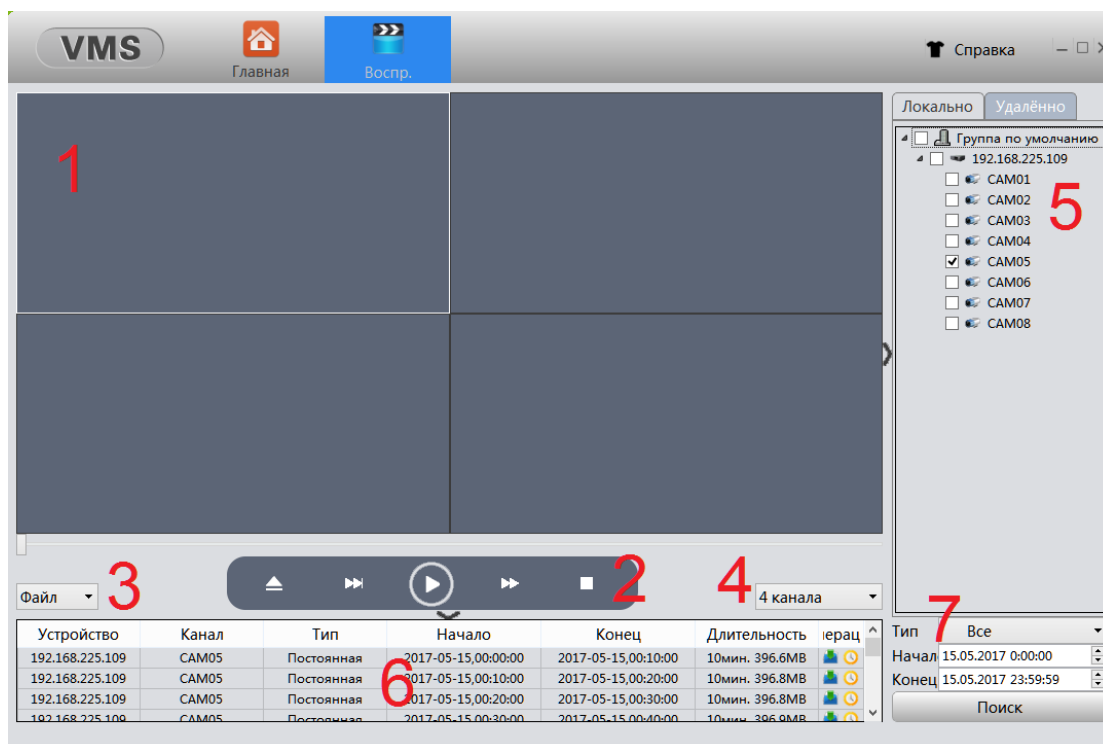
VMS

Главная

Воспр.

Справка

Локально Удалённо

Группа по умолчанию
192.168.225.109
CAM01
CAM02
CAM03
CAM04
CAM05
CAM06
CAM07
CAM08

1

5

Файл 3

2

4 4 канала

6

7

| Устройство | Канал | Тип | Начало | Конец | Длительность | ерац |
|---|---|---|---|---|---|---|
| 192.168.225.109 | CAM05 | Постоянная | 2017-05-15,00:00:00 | 2017-05-15,00:10:00 | 10мин. 396.6MB | |
| 192.168.225.109 | CAM05 | Постоянная | 2017-05-15,00:10:00 | 2017-05-15,00:20:00 | 10мин. 396.8MB | |
| 192.168.225.109 | CAM05 | Постоянная | 2017-05-15,00:20:00 | 2017-05-15,00:30:00 | 10мин. 396.8MB | |
| 192.168.225.109 | CAM05 | Постоянная | 2017-05-15,00:30:00 | 2017-05-15,00:40:00 | 10мин. 396.9MB | |

Тип Все
Начал 15.05.2017 0:00:00
Конец 15.05.2017 23:59:59
Поиск